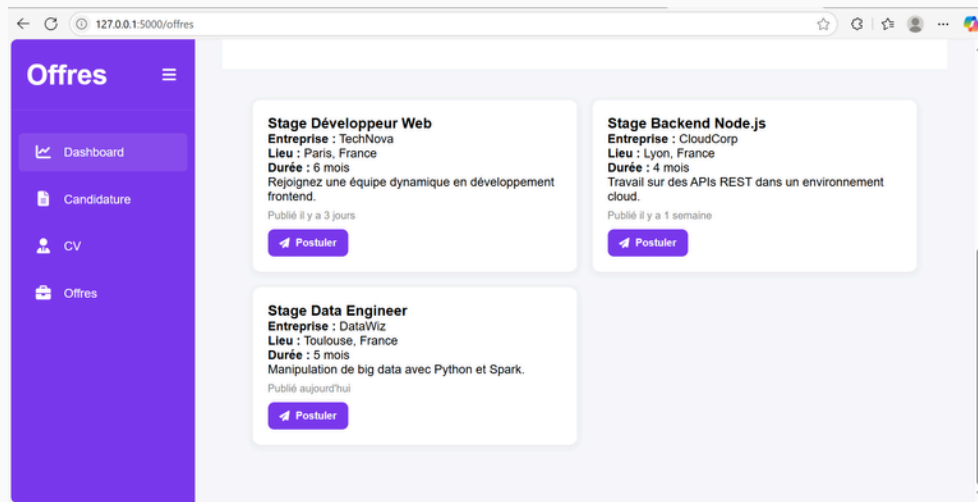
127.0.0.1:5000/offres

Offres

Dashboard

Candidature

CV

Offres

Stage Développeur Web
Entreprise : TechNova
Lieu : Paris, France
Durée : 6 mois
Rejoignez une équipe dynamique en développement frontend.
Publié il y a 3 jours
Postuler

Stage Backend Node.js
Entreprise : CloudCorp
Lieu : Lyon, France
Durée : 4 mois
Travail sur des APIs REST dans un environnement cloud.
Publié il y a 1 semaine
Postuler

Stage Data Engineer
Entreprise : DataWiz
Lieu : Toulouse, France
Durée : 5 mois
Manipulation de big data avec Python et Spark.
Publié aujourd'hui
Postuler